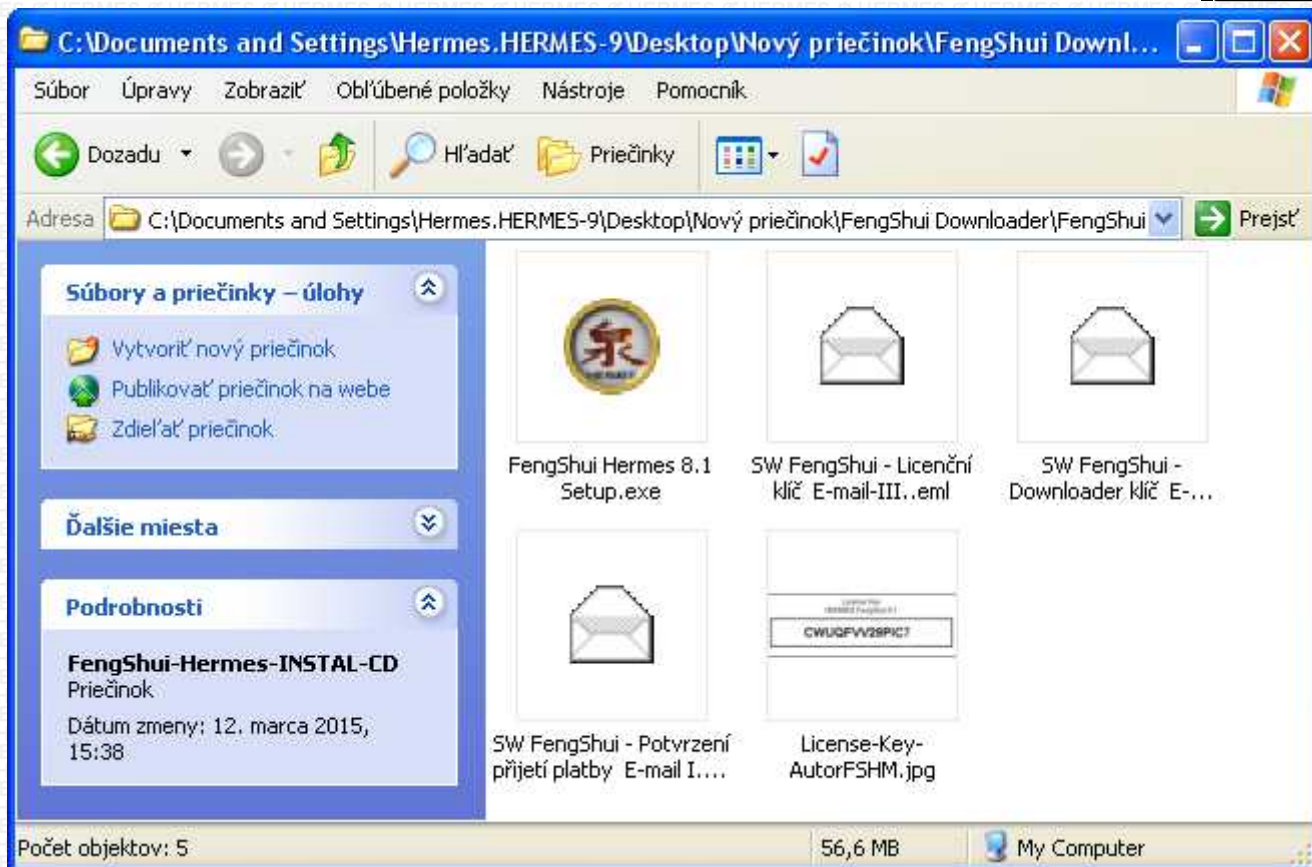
C:\Documents and Settings\Hermes.HERMES-9\Desktop\Nový priečinok\FengShui Downl...

Súbor Úpravy Zobraziť Obľúbené položky Nástroje Pomocník

Dozadu Hľadať Priečinky

Adresa C:\Documents and Settings\Hermes.HERMES-9\Desktop\Nový priečinok\FengShui Downloader\FengShui Prejsť

Súbory a priečinky – úlohy

Vytvoriť nový priečinok
Publikovať priečinok na webe
Zdieľať priečinok

Ďalšie miesta

Podrobnosti

FengShui-Hermes-INSTAL-CD
Priečinok
Dátum zmeny: 12. marca 2015, 15:38

FengShui Hermes 8.1 Setup.exe

SW FengShui - Licenční klíč E-mail-III..eml

SW FengShui - Downloader klíč E-...

SW FengShui - Potvrzení přijetí platby E-mail I....

CWUQFVV29PIC7

License-Key-AutorFSHM.jpg

Počet objektov: 5 56,6 MB My Computer